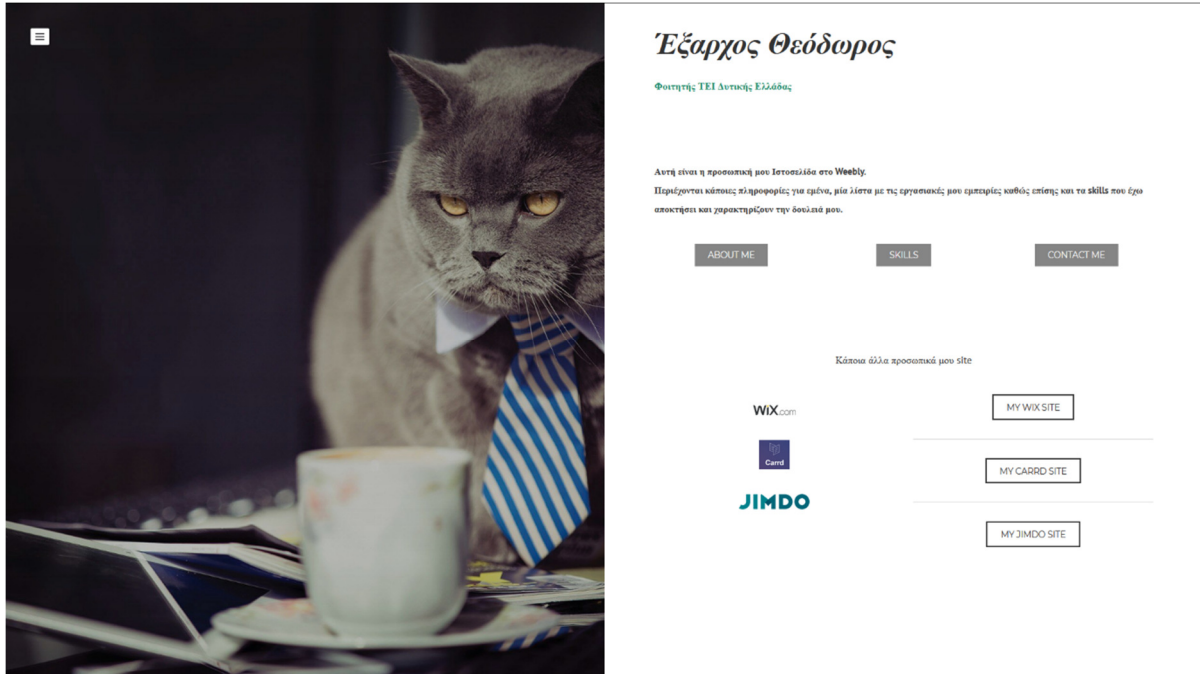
Έξαρχος Θεόδωρος

Φοιτητής ΤΕΙ Δυτικής Ελλάδας

Αυτή είναι η προσωπική μου Ιστοσελίδα στο Weebly.
Περιέχονται κάποιες πληροφορίες για εμένα, μία λίστα με τις εργασιακές μου εμπειρίες καθώς επίσης και τα skills που έχω αποκτήσει και χαρακτηρίζουν την δουλειά μου.

ABOUT ME

SKILLS

CONTACT ME

Κάποια άλλα προσωπικά μου site

WiX.com

MY WIX SITE

Carrd

MY CARRD SITE

JIMDO

MY JIMDO SITE